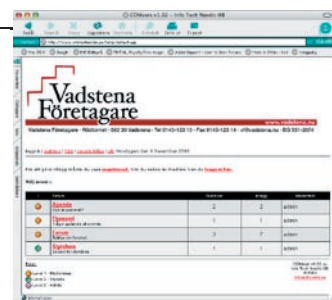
CDNvers v1.32 – Info Tech Nordic AB

Vadstena Företagare

www.vadstena.nu

Vadstena Företagare · Rådhuset · 592 30 Vadstena · Tel 0143-122 13 · Fax 0143-122 14 · vf@vadstena.nu · BG 551-2074

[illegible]

| Forum | Ämnen | Inlägg | Moderator |
|---|---|---|---|
| Agenda | 2 | 2 | admin |
| Tipsruta | 1 | 1 | admin |
| Forum | 3 | 7 | admin |
| Styrelsen | 1 | 1 | admin |